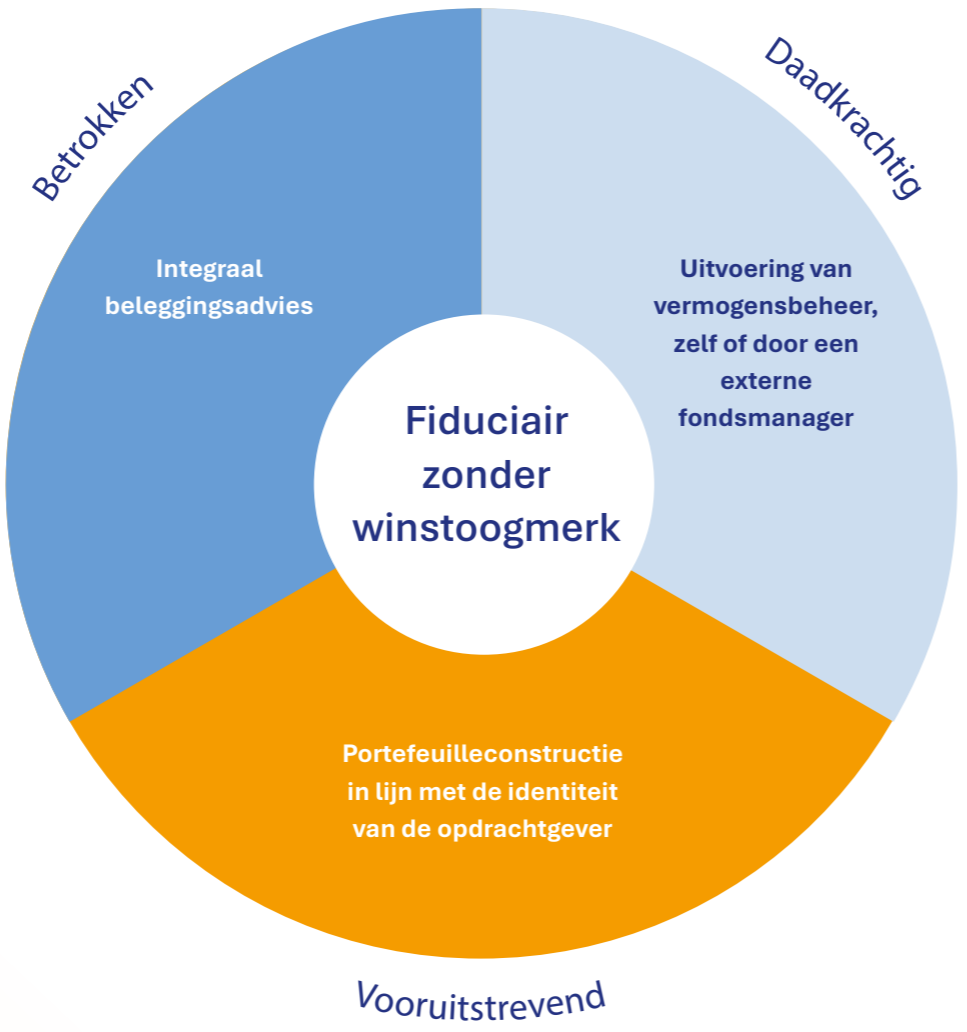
Betrokken

Daadkrachtig

Integraal beleggingsadvies

Uitvoering van vermogensbeheer, zelf of door een externe fondsmanager

Fiduciair zonder winstoogmerk

Portefeuilleconstructie in lijn met de identiteit van de opdrachtgever

Vooruitstrevend